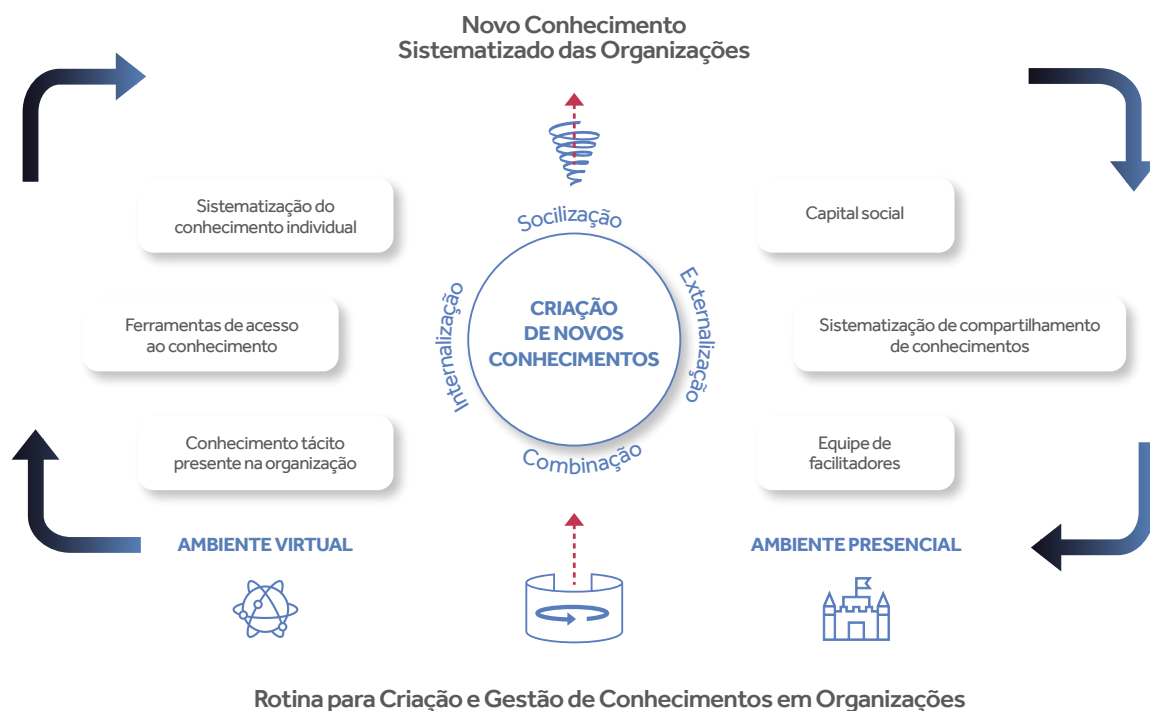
Novo Conhecimento
Sistematizado das Organizações

Sistematização do conhecimento individual

Ferramentas de acesso ao conhecimento

Conhecimento tácito presente na organização

Socilização

Externalização

Combinação

Internalização

CRIAÇÃO DE NOVOS CONHECIMENTOS

Capital social

Sistematização de compartilhamento de conhecimentos

Equipe de facilitadores

AMBIENTE VIRTUAL

AMBIENTE PRESENCIAL

Rotina para Criação e Gestão de Conhecimentos em Organizações